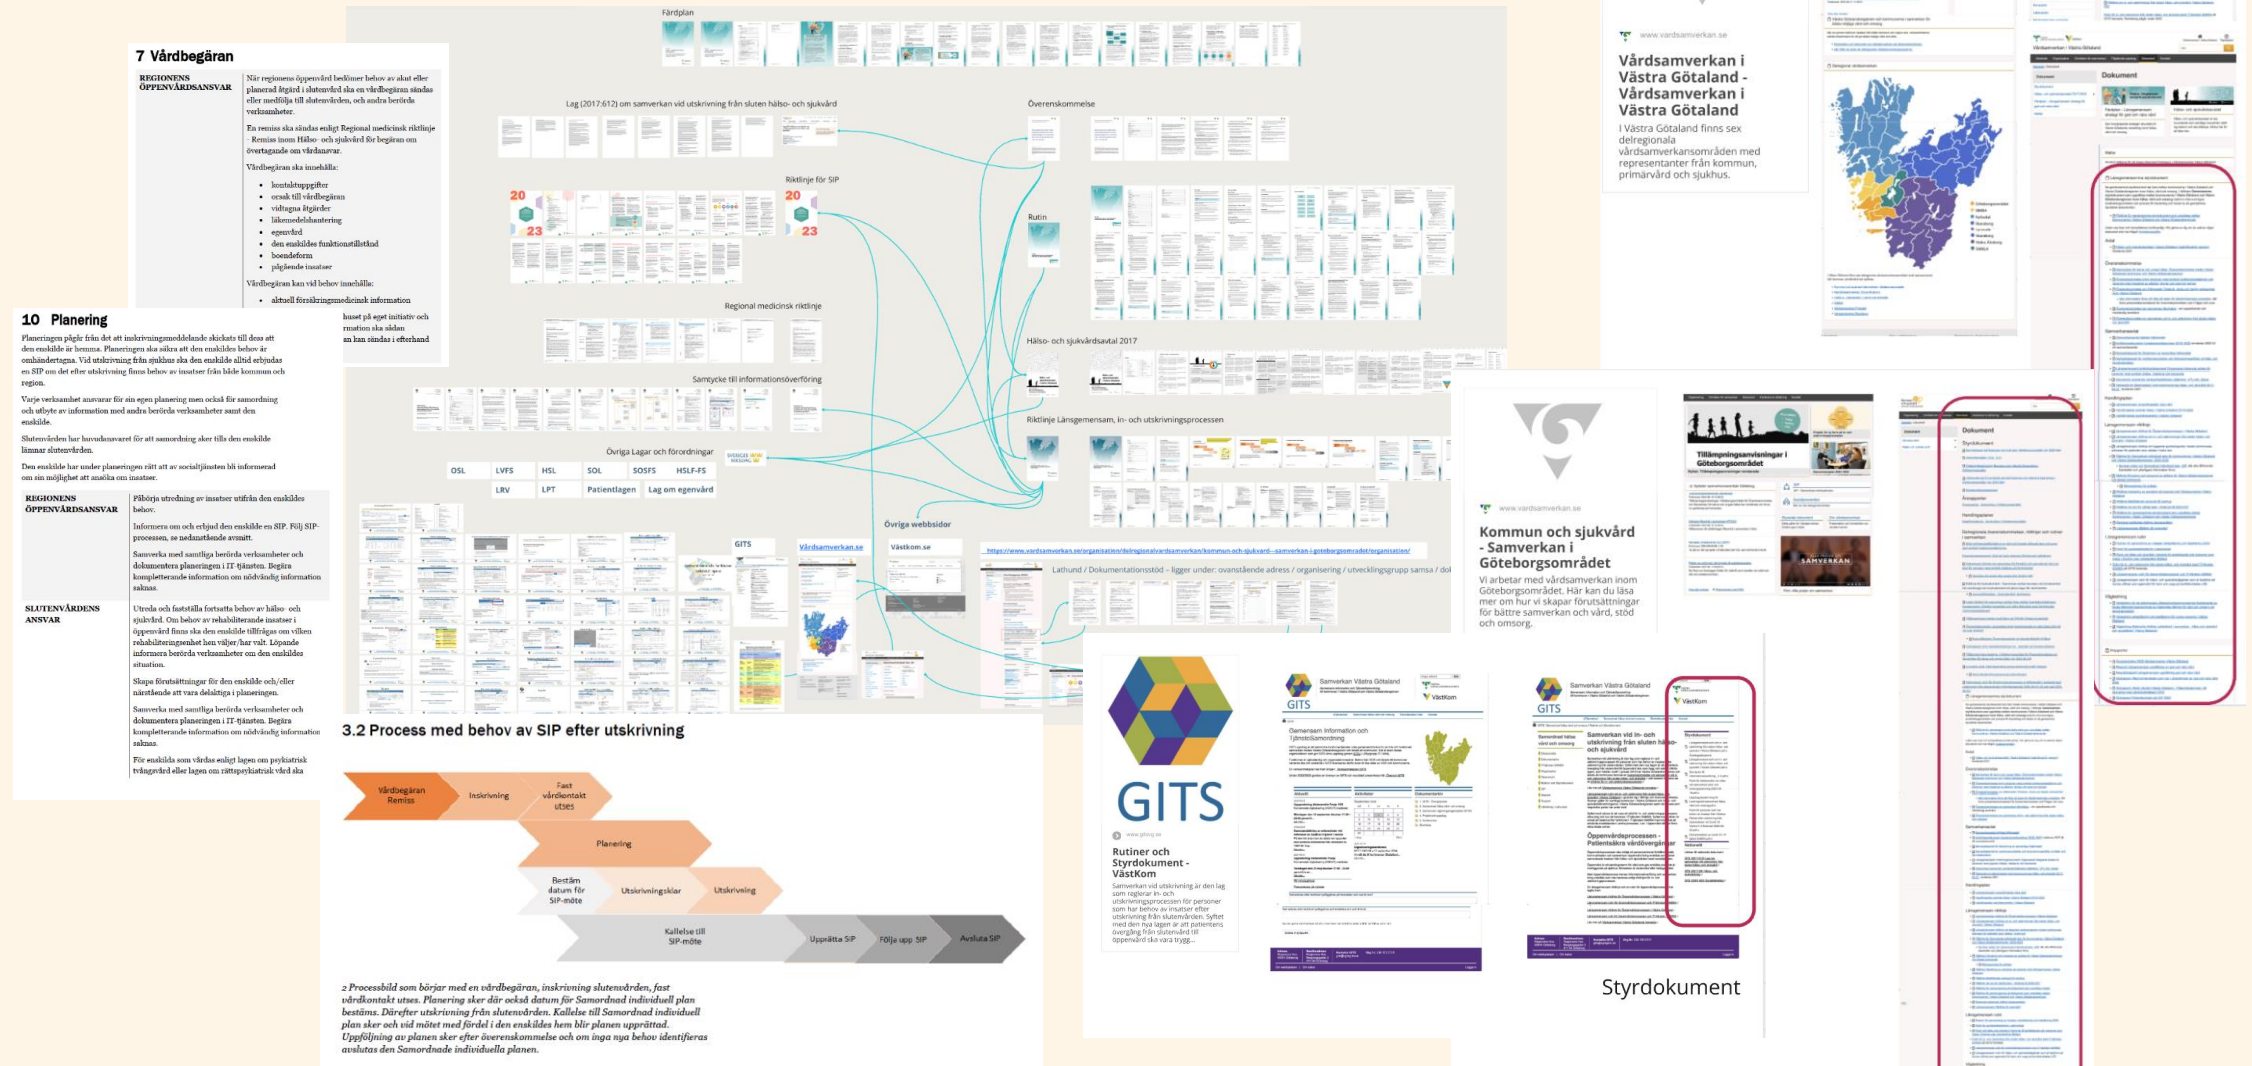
7 Vårdbegäran

REGIONENS ÖPPENVÅRDSANSVAR

När regionens öppenvård bedömer behov av akut eller planerad åtgärd i slutenvård ska en vårdbegäran sändas eller medfölja till slutenvården, och andra berörda verksamheter.

En remiss ska sändas enligt Regional medicinsk riktlinje - Remiss inom Hälso- och sjukvård för begäran om övertagande om vårdansvar.

Vårdbegäran ska innehålla:

- kontaktuppgifter
- orsak till vårdbegäran
- vidtagna åtgärder
- läkemedelshantering
- egenvård
- den enskildes funktionstillstånd
- boendeform
- pågående insatser

Vårdbegäran kan vid behov innehålla:

- aktuell försäkringsmedicinsk information

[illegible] huset på eget initiativ och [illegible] rmation ska sidan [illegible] an kan sändas i efterhand

10 Planering

Planeringen pågår från det att inskrivningsmeddelande skickats till dess att den enskilde är hemma. Planeringen ska säkra att den enskildes behov är omhändertagna. Vid utskrivning från sjukhus ska den enskilde alltid erbjudas en SIP om det efter utskrivning finns behov av insatser från både kommun och region.

Varje verksamhet ansvarar för sin egen planering men också för samordning och utbyte av information med andra berörda verksamheter samt den enskilde.

Slutenvården har huvudansvaret för att samordning sker tills den enskilde lämnar slutenvården.

Den enskilde har under planeringen rätt att av socialtjänsten bli informerad om sin möjlighet att ansöka om insatser.

| REGIONENS ÖPPENVÅRDSANSVAR | Påbörja utredning av insatser utifrån den enskildes behov. Informera om och erbjud den enskilde en SIP. Följ SIP-processen, se nedanstående avsnitt. Samverka med samtliga berörda verksamheter och dokumentera planeringen i IT-tjänsten. Begära kompletterande information om nödvändig information saknas. |
|---|---|
| SLUTENVÅRDENS ANSVAR | Utreda och fastställa fortsatta behov av hälso- och sjukvård. Om behov av rehabiliterande insatser i öppenvård finns ska den enskilde tillfrågas om vilken rehabiliteringsenhet hen väljer/har valt. Löpande informera berörda verksamheter om den enskildes situation. Skapa förutsättningar för den enskilde och/eller närstående att vara delaktiga i planeringen. Samverka med samtliga berörda verksamheter och dokumentera planeringen i IT-tjänsten. Begära kompletterande information om nödvändig information saknas. För enskilda som vårdas enligt lagen om psykiatrisk tvångsvård eller lagen om rättspsykiatrisk vård ska |

Färdplan

Lag (2017:612) om samverkan vid utskrivning från sluten hälso- och sjukvård

Överenskommelse

Riktlinje för SIP

20 23

Rutin

Regional medicinsk riktlinje

Hälso- och sjukvårdsavtal 2017

Samtycke till informationsöverföring

Riktlinje Länsgemensam, in- och utskrivningsprocessen

Övriga Lagar och förordningar

OSL LVFS HSL SOL SOSFS HSLF-FS LRV LPT Patientlagen Lag om egenvård

Övriga webbsidor

GITS Vårdsamverkan.se Västkom.se

https://www.vardsamverkan.se/organisation/delregionalvardsamverkan/kommun-och-sjukvard---samverkan-i-goteborgsomradet/organisation/

Lathund / Dokumentationsstöd – ligger under: ovanstående adress / organisering / utvecklingsgrupp samsa / dol

3.2 Process med behov av SIP efter utskrivning

Vårdbegäran Remiss
Inskrivning
Fast vårdkontakt utses
Planering
Bestäm datum för SIP-möte
Utskrivningsklar
Utskrivning
Kallelse till SIP-möte
Upprätta SIP
Följa upp SIP
Avsluta SIP

2 Processbild som börjar med en vårdbegäran, inskrivning slutenvården, fast vårdkontakt utses. Planering sker där också datum för Samordnad individuell plan bestäms. Därefter utskrivning från slutenvården. Kallelse till Samordnad individuell plan sker och vid mötet med fördel i den enskildes hem blir planen upprättad. Uppföljning av planen sker efter överenskommelse och om inga nya behov identifieras avslutas den Samordnade individuella planen.

www.vardsamverkan.se

Vårdsamverkan i Västra Götaland - Vårdsamverkan i Västra Götaland

I Västra Götaland finns sex delregionala vårdsamverkansområden med representanter från kommun, primärvård och sjukhus.

www.vardsamverkan.se

Kommun och sjukvård - Samverkan i Göteborgsområdet

Vi arbetar med vårdsamverkan inom Göteborgsområdet. Här kan du läsa mer om hur vi skapar förutsättningar för bättre samverkan och vård, stöd och omsorg.

Tillämpningsanvisningar i Göteborgsområdet

SAMVERKAN

GITS

www.gitsvg.se

Rutiner och Styrdokument - VästKom

Samverkan vid utskrivning är den lag som reglerar in- och utskrivningsprocessen för personer som har behov av insatser efter utskrivning från slutenvården. Syftet med den nya lagen är att patientens övergång från slutenvård till öppenvård ska vara trygg...

Samverkan Västra Götaland

VästKom

Samverkan vid in- och utskrivning från sluten hälso- och sjukvård

Öppenvårdsprocessen - Patientsäkra vårdövergångar

Dokument

Styrdokument